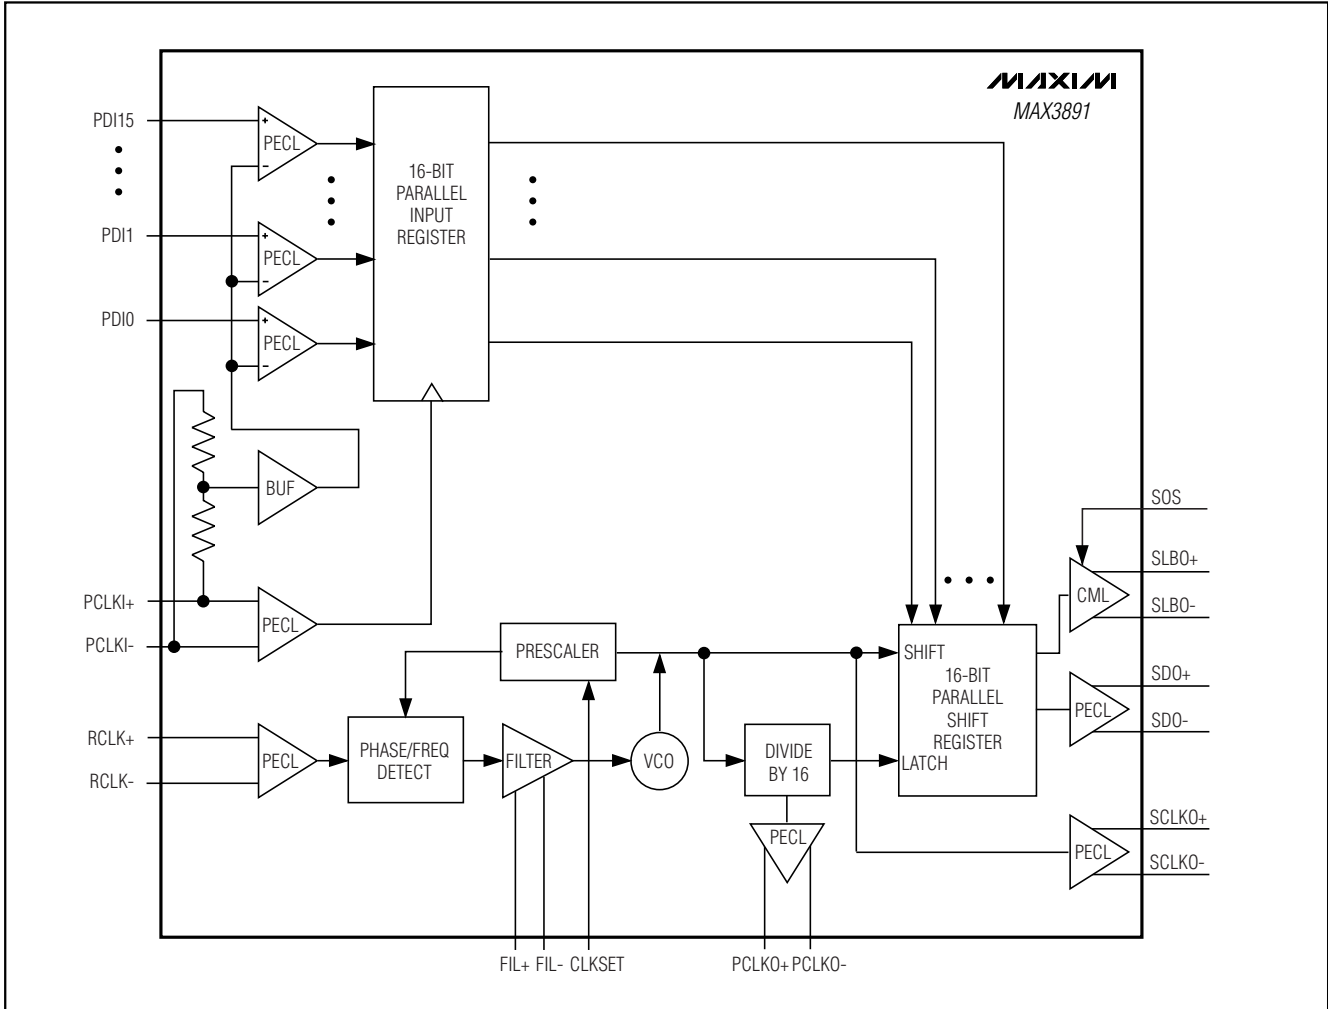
MAXIM
MAX3891

PDI15
PDI1
PDI0
+
-
PECL
+
-
PECL
+
-
PECL
16-BIT PARALLEL INPUT REGISTER
BUF
PCLKI+
PCLKI-
PECL
PRESCALER
RCLK+
RCLK-
PECL
PHASE/FREQ DETECT
FILTER
VCO
DIVIDE BY 16
PECL
SHIFT
16-BIT PARALLEL SHIFT REGISTER
LATCH
SOS
CML
SLBO+
SLBO-
PECL
SDO+
SDO-
PECL
SCLKO+
SCLKO-
FIL+ FIL- CLKSET
PCLKO+ PCLKO-